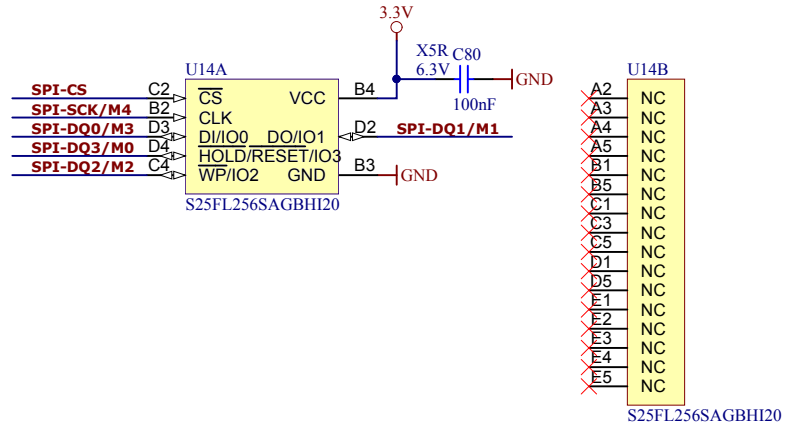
3.3V

X5R C80
6.3V
GND
100nF

U14A
SPI-CS C2 $\overline{CS}$
SPI-SCK/M4 B2 CLK
SPI-DQ0/M3 D3 DI/IO0
SPI-DQ3/M0 D4 $\overline{HOLD}$/$\overline{RESET}$/IO3
SPI-DQ2/M2 C4 $\overline{WP}$/IO2
VCC B4
DO/IO1 D2 SPI-DQ1/M1
GND B3 GND
S25FL256SAGBHI20

U14B
A2 NC
A3 NC
A4 NC
A5 NC
B1 NC
B5 NC
C1 NC
C3 NC
C5 NC
D1 NC
D5 NC
E1 NC
E2 NC
E3 NC
E4 NC
E5 NC
S25FL256SAGBHI20